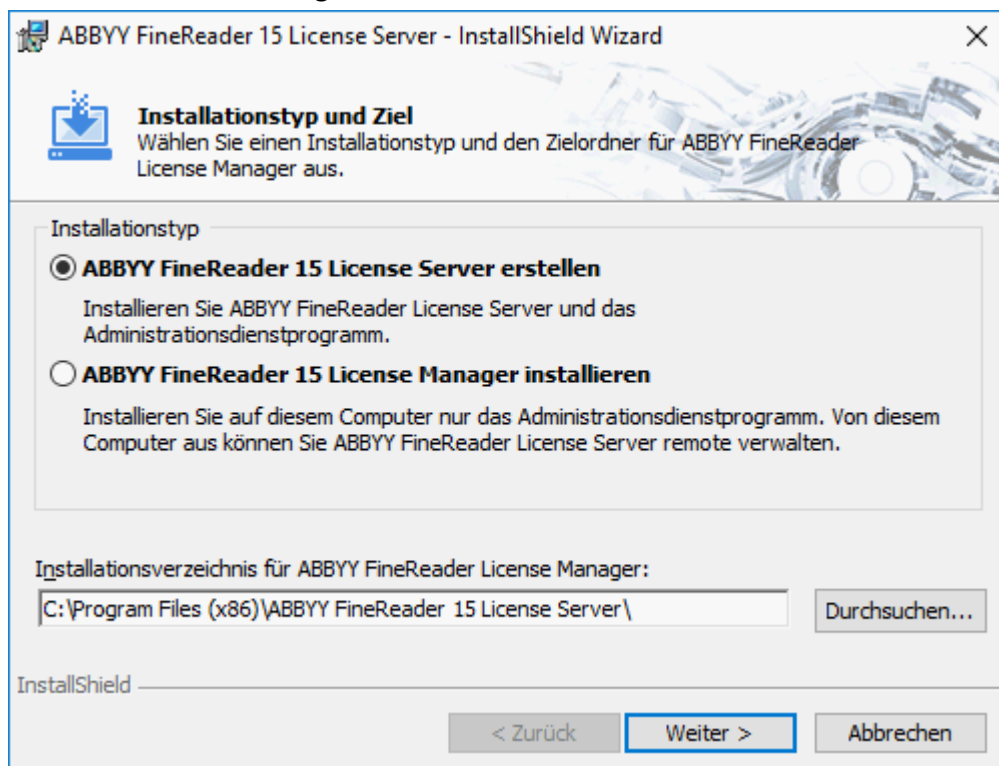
ABBYY FineReader 15 License Server - InstallShield Wizard

×

Installationstyp und Ziel
Wählen Sie einen Installationstyp und den Zielordner für ABBYY FineReader License Manager aus.

Installationstyp

ABBYY FineReader 15 License Server erstellen

Installieren Sie ABBYY FineReader License Server und das Administrationsdienstprogramm.

ABBYY FineReader 15 License Manager installieren

Installieren Sie auf diesem Computer nur das Administrationsdienstprogramm. Von diesem Computer aus können Sie ABBYY FineReader License Server remote verwalten.

Installationsverzeichnis für ABBYY FineReader License Manager:

C:\Program Files (x86)\ABBYY FineReader 15 License Server\

Durchsuchen...

InstallShield

< Zurück

Weiter >

Abbrechen